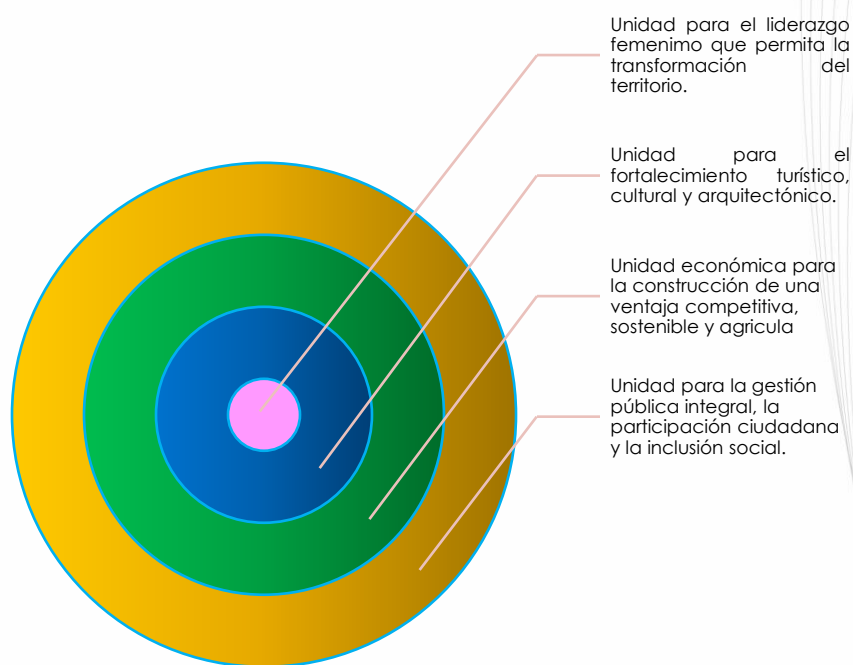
Unidad para el liderazgo femenimo que permita la transformación del territorio.

Unidad para el fortalecimiento turístico, cultural y arquitectónico.

Unidad económica para la construcción de una ventaja competitiva, sostenible y agricula

Unidad para la gestión pública integral, la participación ciudadana y la inclusión social.